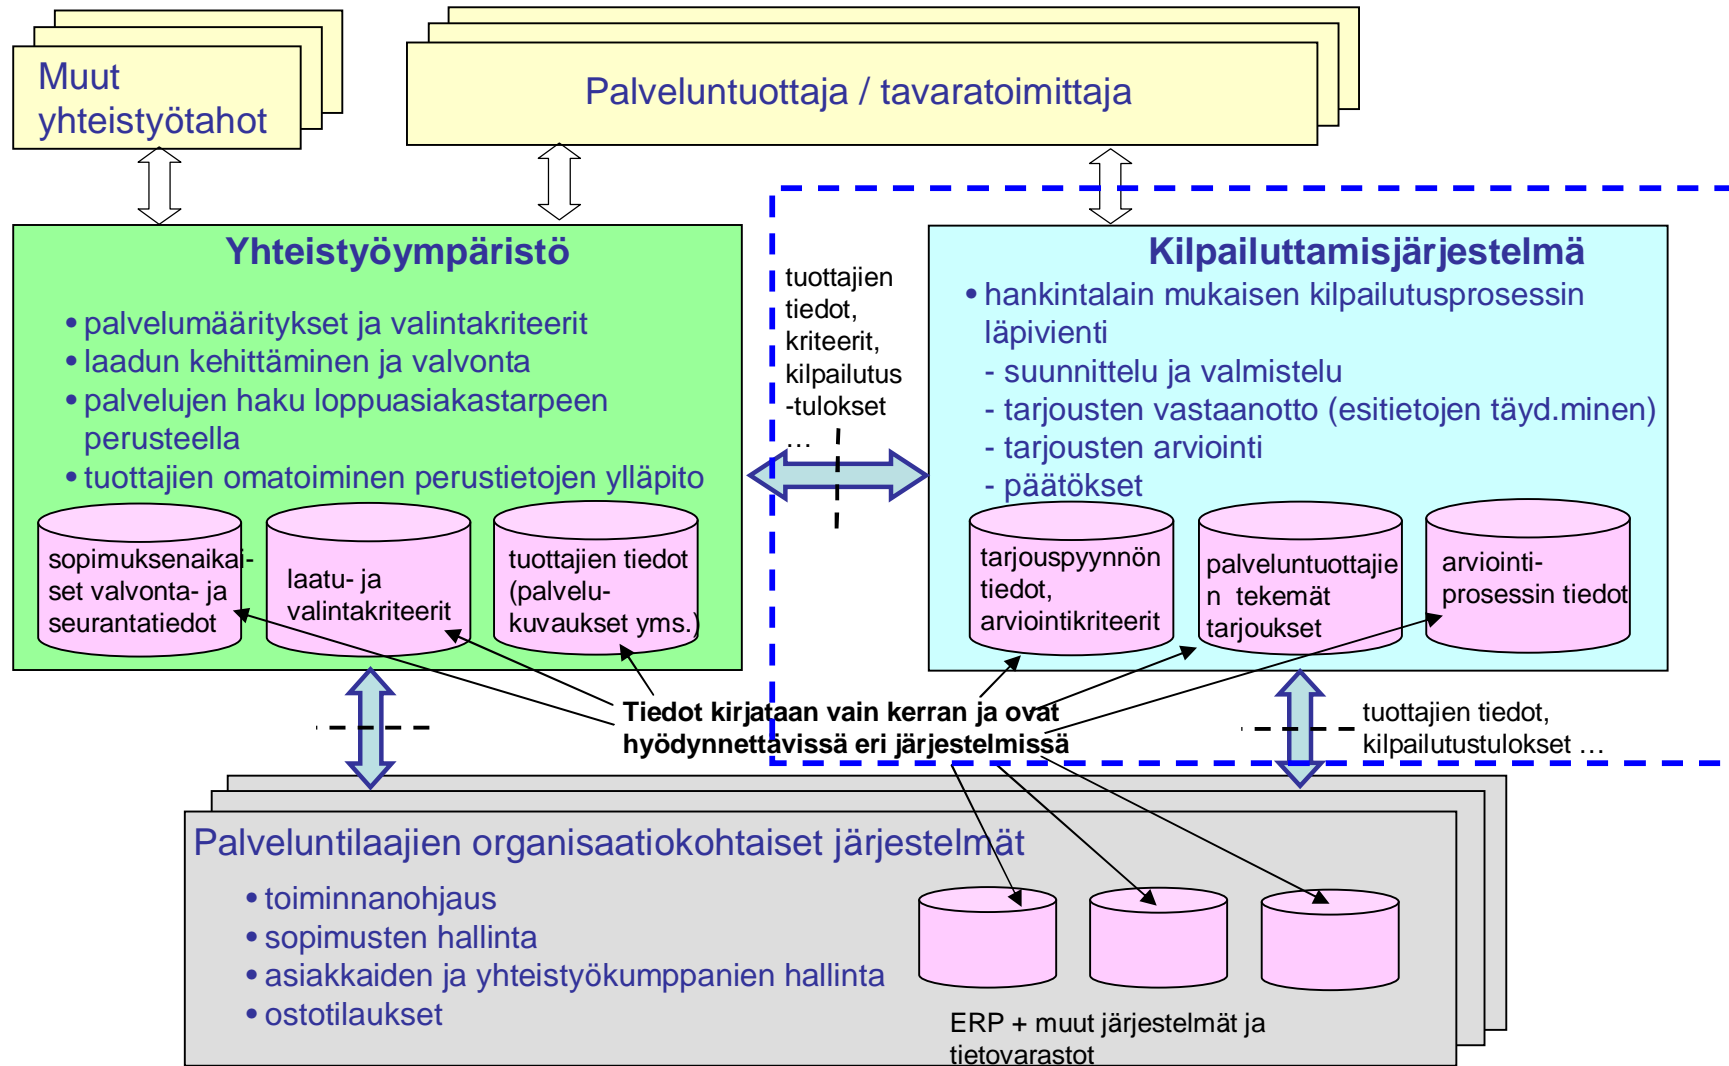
Muut yhteistyötahot

Palveluntuottaja / tavaratoimittaja

Yhteistyöympäristö

• palvelumääritykset ja valintakriteerit
• laadun kehittäminen ja valvonta
• palvelujen haku loppuasiakastarpeen perusteella
• tuottajien omatoiminen perustietojen ylläpito

sopimuksenaikaiset valvonta- ja seurantatiedot

laatu- ja valintakriteerit

tuottajien tiedot (palvelukuvaukset yms.)

tuottajien tiedot, kriteerit, kilpailutus -tulokset …

Kilpailuttamisjärjestelmä

• hankintalain mukaisen kilpailutusprosessin läpivienti
- suunnittelu ja valmistelu
- tarjousten vastaanotto (esitietojen täyd.minen)
- tarjousten arviointi
- päätökset

tarjouspyynnön tiedot, arviointikriteerit

palveluntuottajien tekemät tarjoukset

arviointiprosessin tiedot

Tiedot kirjataan vain kerran ja ovat hyödynnettävissä eri järjestelmissä

tuottajien tiedot, kilpailutustulokset …

Palveluntilaajien organisaatiokohtaiset järjestelmät

• toiminnanohjaus
• sopimusten hallinta
• asiakkaiden ja yhteistyökumppanien hallinta
• ostotilaukset

ERP + muut järjestelmät ja tietovarastot